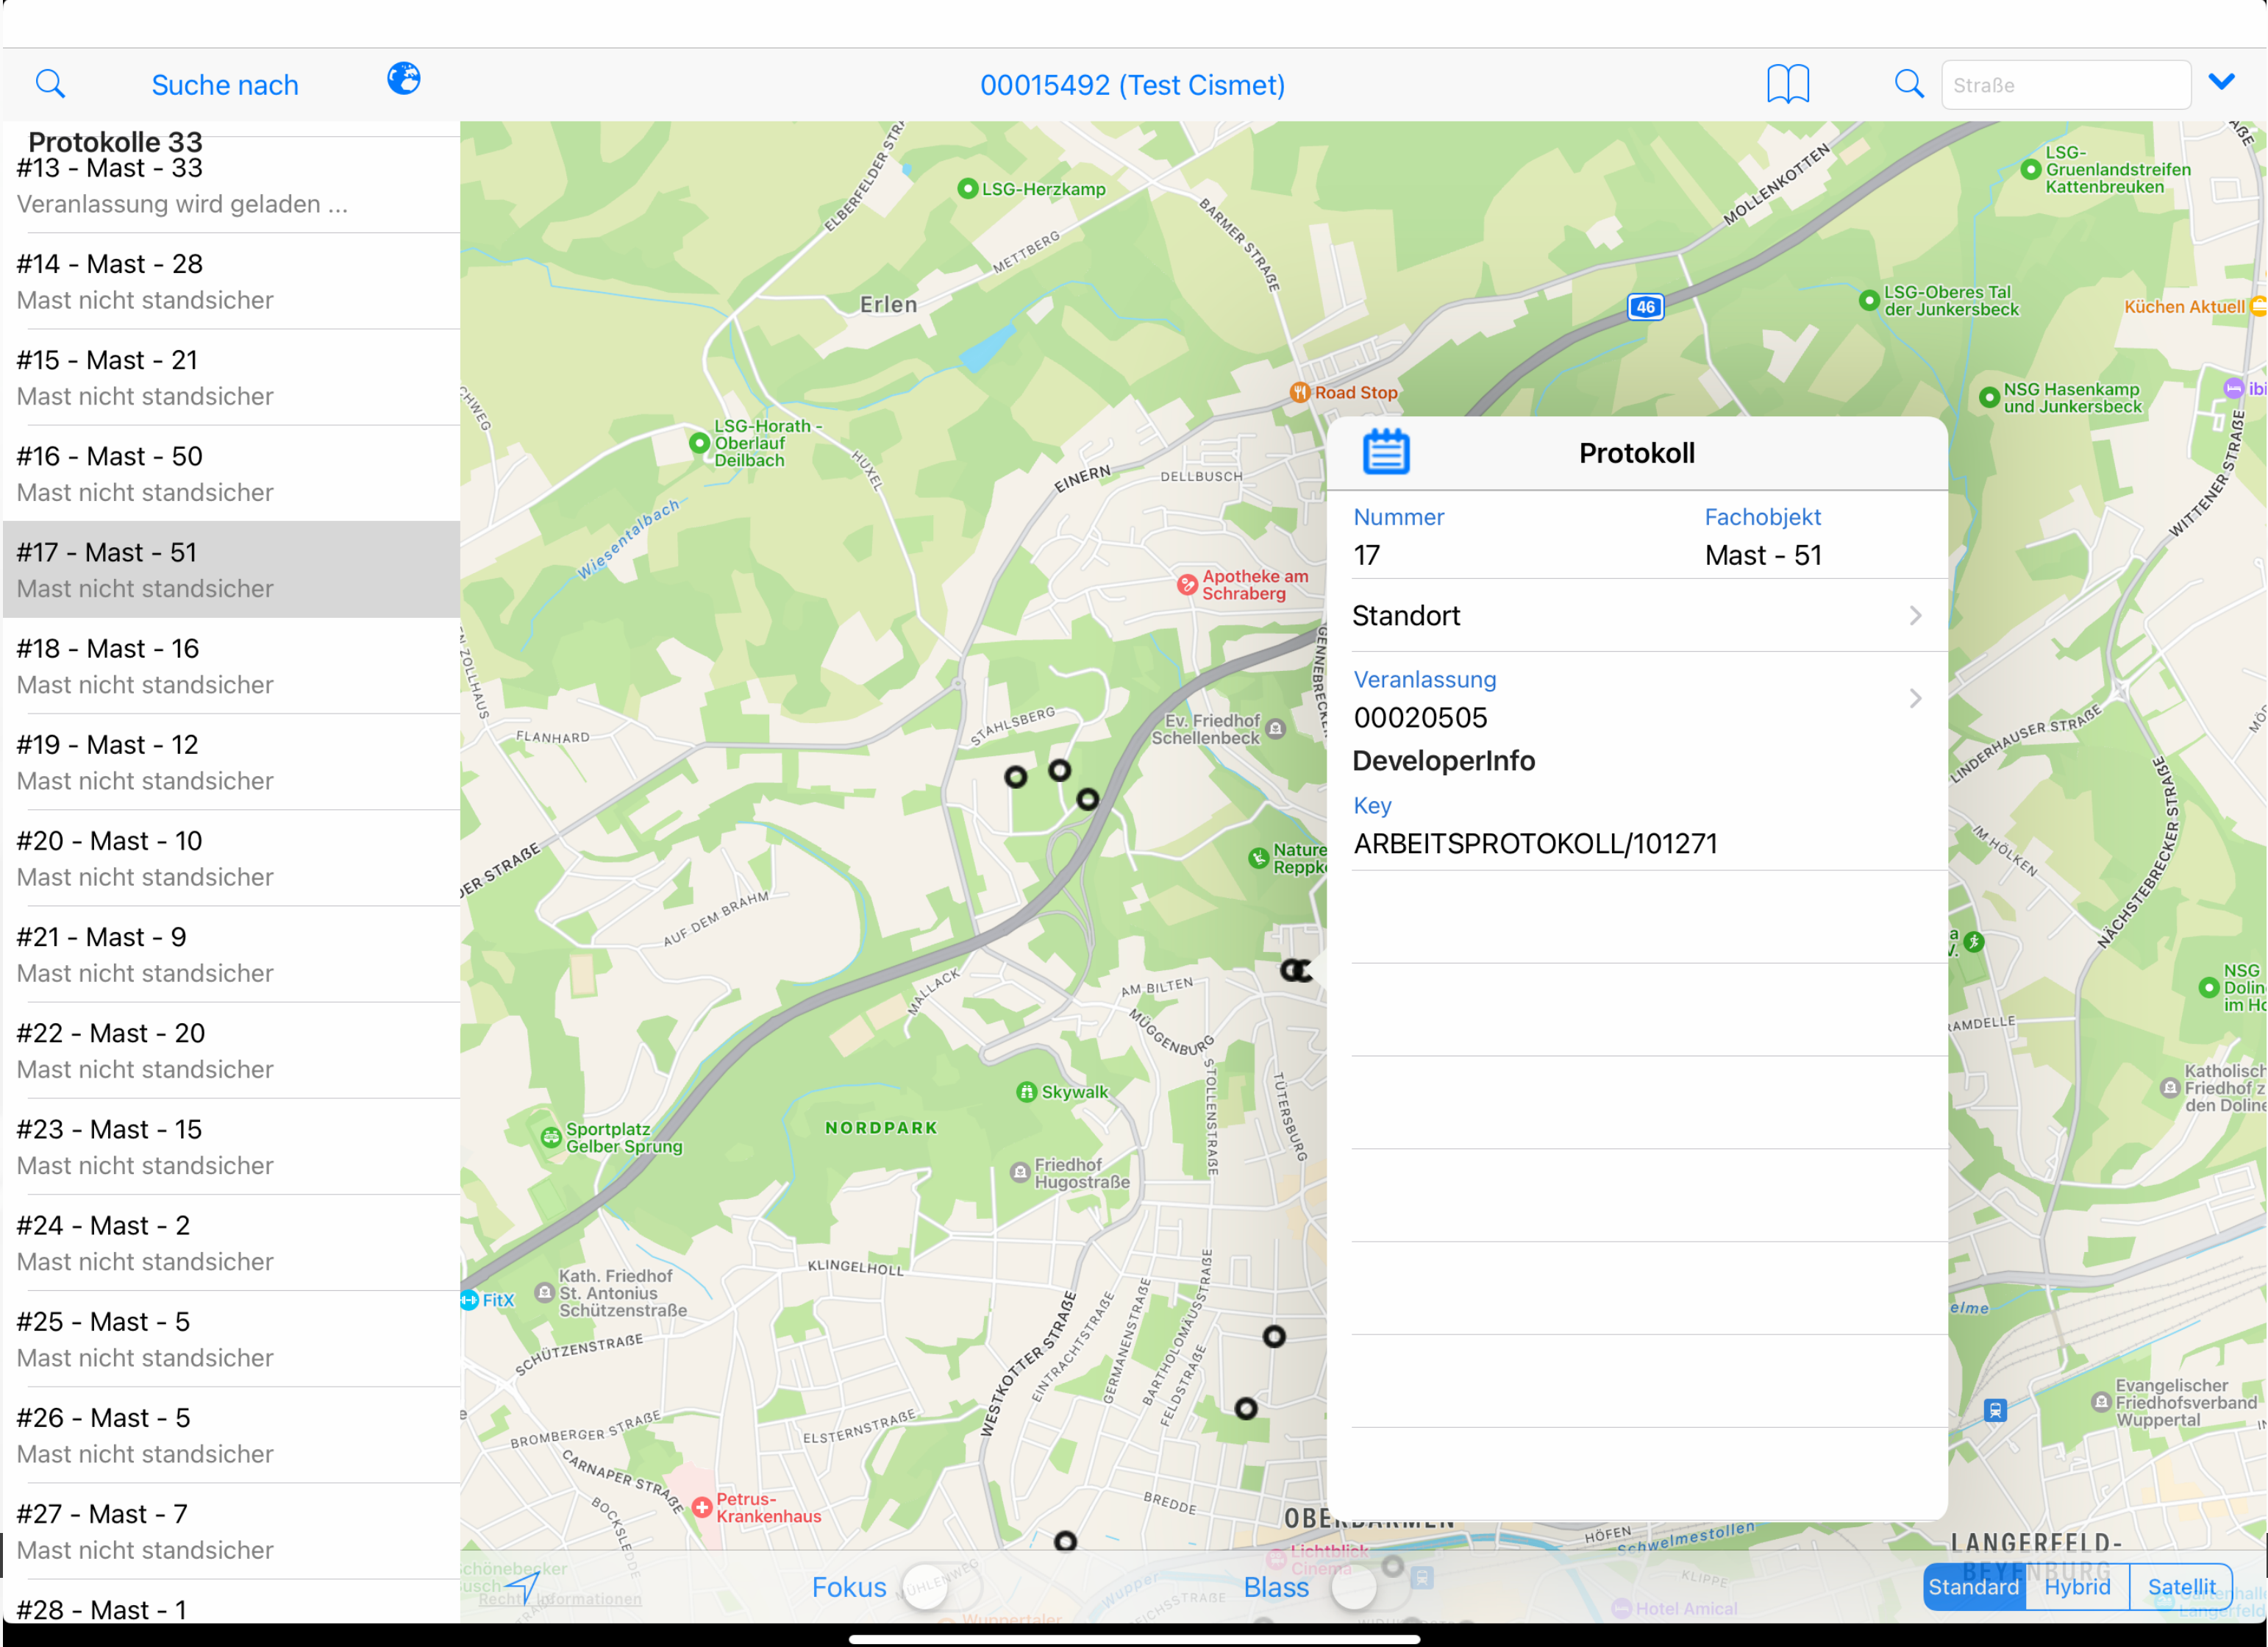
Suche nach

00015492 (Test Cismet)

Straße

Protokolle 33

#13 - Mast - 33
Veranlassung wird geladen ...

#14 - Mast - 28
Mast nicht standsicher

#15 - Mast - 21
Mast nicht standsicher

#16 - Mast - 50
Mast nicht standsicher

#17 - Mast - 51
Mast nicht standsicher

#18 - Mast - 16
Mast nicht standsicher

#19 - Mast - 12
Mast nicht standsicher

#20 - Mast - 10
Mast nicht standsicher

#21 - Mast - 9
Mast nicht standsicher

#22 - Mast - 20
Mast nicht standsicher

#23 - Mast - 15
Mast nicht standsicher

#24 - Mast - 2
Mast nicht standsicher

#25 - Mast - 5
Mast nicht standsicher

#26 - Mast - 5
Mast nicht standsicher

#27 - Mast - 7
Mast nicht standsicher

#28 - Mast - 1

Protokoll

Nummer
17

Fachobjekt
Mast - 51

Standort

Veranlassung
00020505

DeveloperInfo

Key
ARBEITSPROTOKOLL/101271

LSG-Herzkamp
Erlen
Mettberg
Barmer Straße
Mollenkotten
46
LSG-Gruenlandstreifen Kattenbreuken
LSG-Oberes Tal der Junkersbeck
Küchen Aktuell
Road Stop
NSG Hasenkamp und Junkersbeck
LSG-Horath - Oberlauf Deilbach
Huxel
Einern
Dellbusch
Wiesentalbach
Apotheke am Schraberg
Wittener Straße
Stahlsberg
Ev. Friedhof Schellenbeck
Flanhard
Linderhauser Straße
Nature Reppk
Im Hölken
Nächstebrecker Straße
Auf dem Brahm
Am Bilten
Müggenburg
Mallack
NSG Dolin im Ho
Ramdelle
Skywalk
Nordpark
Sportplatz Gelber Sprung
Friedhof Hugostraße
Stollenstraße
Tütersburg
Katholisch Friedhof den Doline
Klingelholl
Kath. Friedhof St. Antonius Schützenstraße
FitX
Schützenstraße
Westkotter Straße
Eintrachtstraße
Germanenstraße
Bartholomäusstraße
Feldstraße
Evangelischer Friedhofsverband Wuppertal
Bromberger Straße
Elsternstraße
Carnaper Straße
Petrus-Krankenhaus
Bredde
Oberbarmen
Höfen
Schwelmestollen
Langerfeld-Beyenburg
Lichtblick Cinema
Klippe
Hotel Amical
Rechtliche Informationen
Fokus
Blass
Standard
Hybrid
Satellit